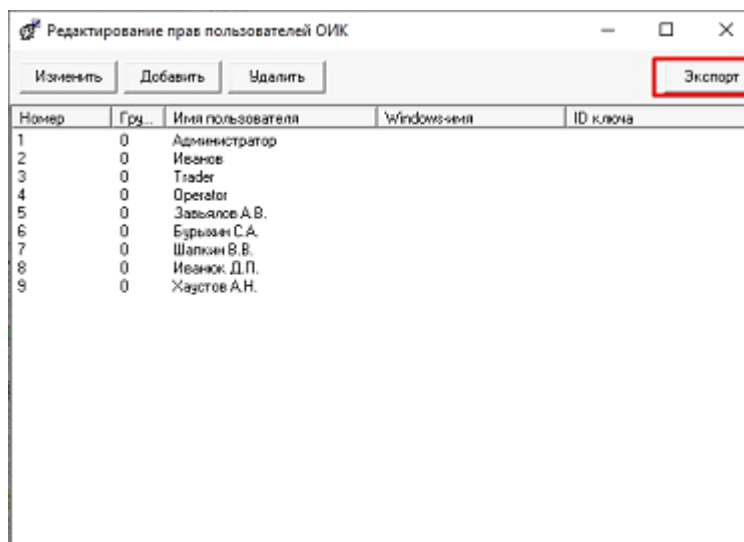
Редактирование прав пользователей ОИК

Изменить Добавить Удалить Экспорт

| Номер | Гру... | Имя пользователя | Windows-имя | ID ключа |
|---|---|---|---|---|
| 1 | 0 | Администратор | | |
| 2 | 0 | Иванов | | |
| 3 | 0 | Trader | | |
| 4 | 0 | Operator | | |
| 5 | 0 | Завьялов А.В. | | |
| 6 | 0 | Бурыкин С.А. | | |
| 7 | 0 | Шапкин В.В. | | |
| 8 | 0 | Иванюк Д.П. | | |
| 9 | 0 | Хаустов А.Н. | | |